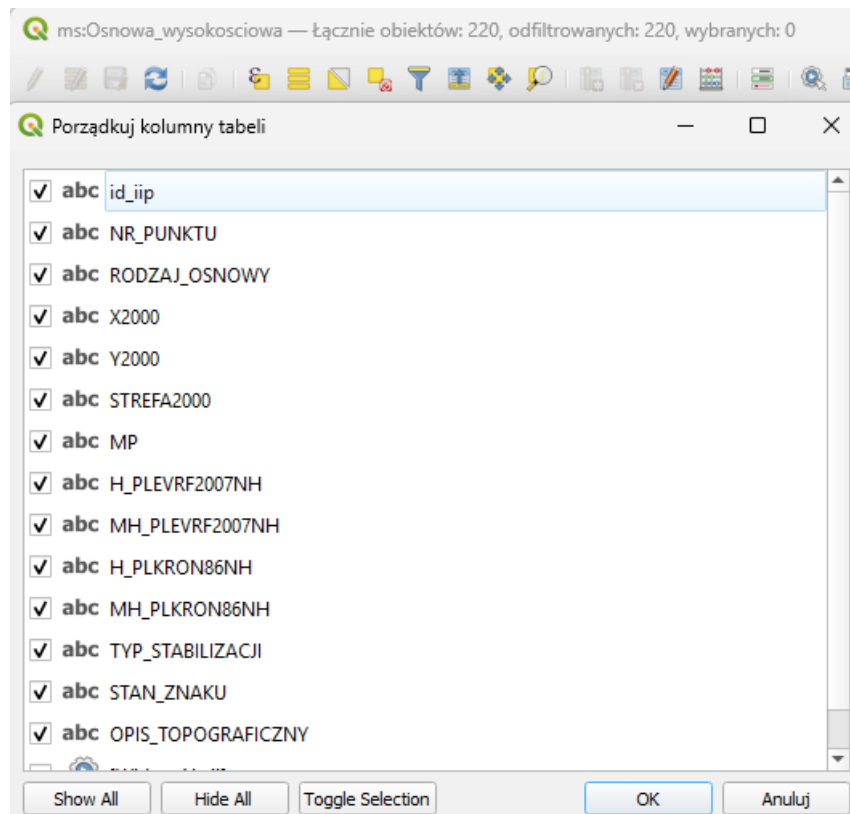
ms:Osnowa_wysokosciowa — Łącznie obiektów: 220, odfiltrowanych: 220, wybranych: 0

Porządkuj kolumny tabeli

abc id_iip
abc NR_PUNKTU
abc RODZAJ_OSNOWY
abc X2000
abc Y2000
abc STREFA2000
abc MP
abc H_PLEVRF2007NH
abc MH_PLEVRF2007NH
abc H_PLKRON86NH
abc MH_PLKRON86NH
abc TYP_STABILIZACJI
abc STAN_ZNAKU
abc OPIS_TOPOGRAFICZNY
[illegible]

Show All | Hide All | Toggle Selection | OK | Anuluj